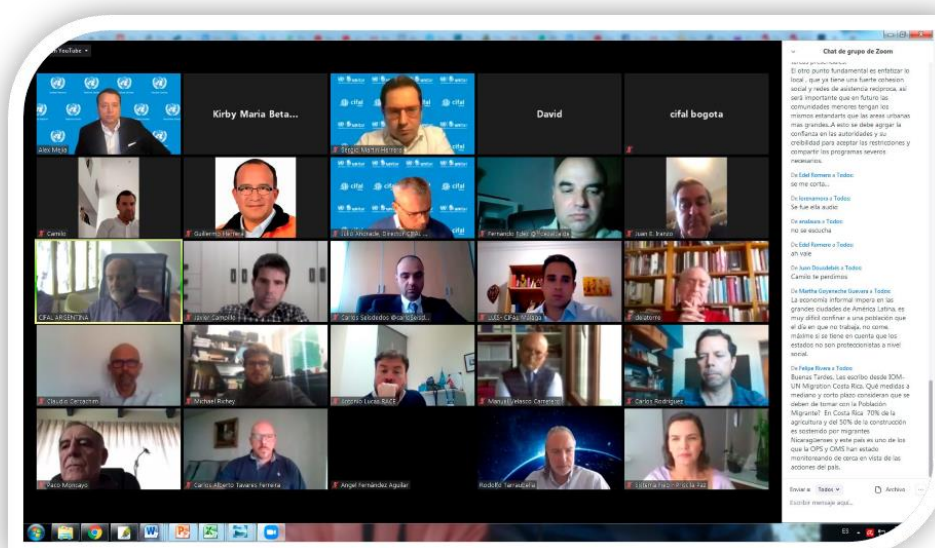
YouTube

Alex Mejia

Kirby Maria Beta...

Sergio Martin Herrera

David

cifal bogota

Camilo

Guillermo Herrera

Julio Andrade, Director CIFAL...

Fernando Rojas

Juan E. Iranzo

CIFAL ARGENTINA

Javier Camacho

Carlos Sebastian

Luis - Cifal Malaga

deaterre

Claudio Cerrachini

Michael Richey

Antonio Lucas RACE

Manuel Velasco Carretero

Carlos Rodriguez

Paco Monsayo

Carlos Alberto Tavares Ferreira

Angel Fernandez Aguilar

Rodolfo Tarradellas

Chat de grupo de Zoom

El otro punto fundamental es enfatizar lo local , que ya tiene una fuerte cohesion social y redes de asistencia reciproca, así será importante que en futuro las comunidades menores tengan los mismos estandards que las areas urbanas mas grandes..A esto se debe agrgar la confianza en las autoridades y su credibilidad para aceptar las restricciones y compartir los programas severos necesarios.

De Edel Romero a Todos:
se me corto...

De lorenamoro a Todos:
Se fue ella audio

De analaura a Todos:
no se escucha

De Edel Romero a Todos:
ah vale

De Juan Doualdeit a Todos:
Camilo te perdimos

De Martha Goyeneche Guevara a Todos:
La economía informal impera en las grandes ciudades de América Latina, es muy difícil confinar a una población que el día en que no trabaja, no come, máxime si se tiene en cuenta que los estados no son proteccionistas a nivel social.

De Felipe Rivera a Todos:
Buenas Tardes. Les escribo desde IOM-UN Migration Costa Rica. Qué medidas a mediano y corto plazo consideran que se deben de tomar con la Población Migrante? En Costa Rica 70% de la agricultura y del 30% de la construcción es sostenido por migrantes Nicaragüenses y este país es uno de los que la OPS y OMS han estado monitoreando de cerca en vista de las acciones del país.

Enviar a: Todos
Archivo
Escribir mensaje aquí...

ES